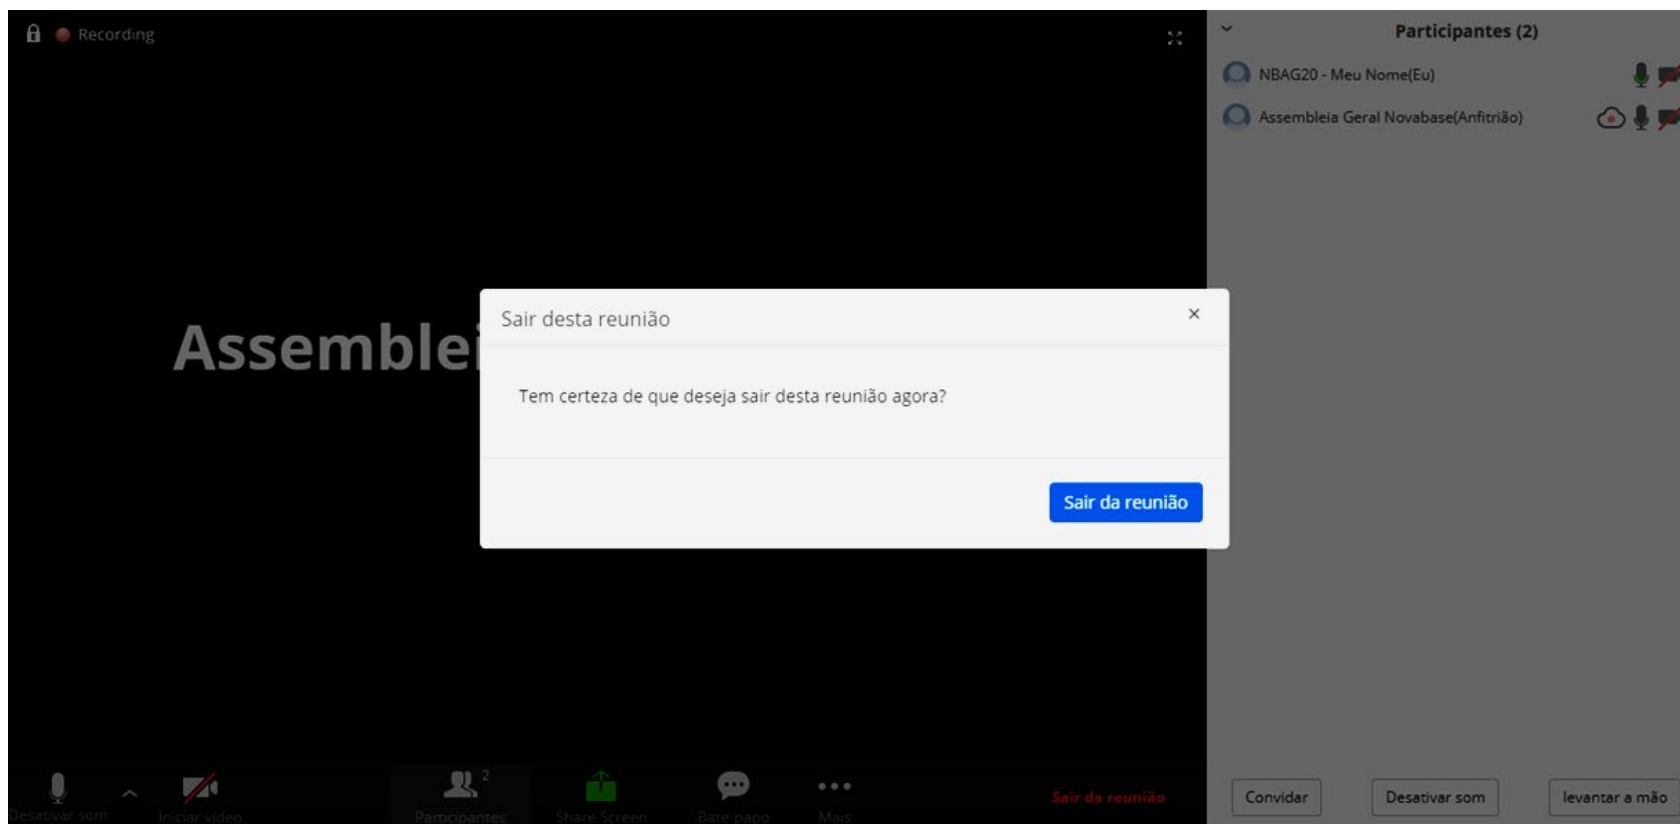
Recording

Assemblei

Sair desta reunião ×

Tem certeza de que deseja sair desta reunião agora?

Sair da reunião

Desativar som Iniciar vídeo Participantes 2 Share Screen Bate-papo Mais Sair da reunião

Participantes (2)

NBAG20 - Meu Nome(Eu)

Assembleia Geral Novabase(Anfitrião)

Convidar Desativar som levantar a mão